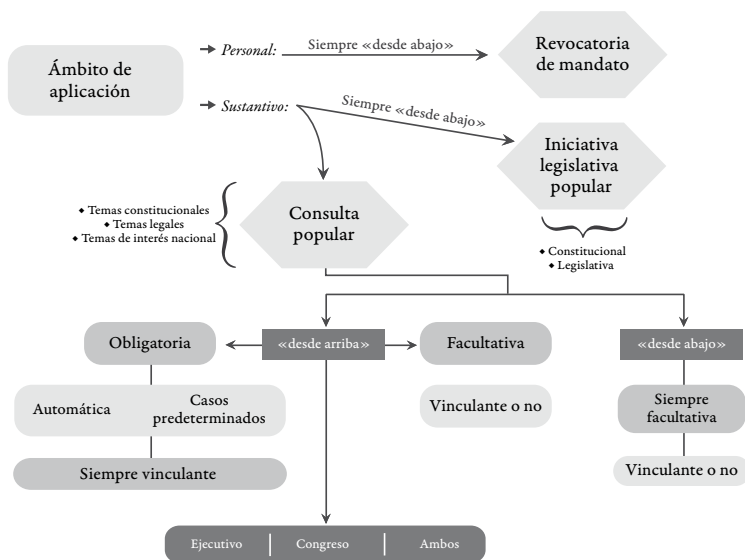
Ámbito de aplicación

Personal:

Siempre «desde abajo»

Revocatoria de mandato

Sustantivo:

Siempre «desde abajo»

Iniciativa legislativa popular

• Constitucional
• Legislativa

• Temas constitucionales
• Temas legales
• Temas de interés nacional

Consulta popular

Obligatoria

«desde arriba»

Facultativa

«desde abajo»

Automática

Casos predeterminados

Vinculante o no

Siempre facultativa

Siempre vinculante

Vinculante o no

Ejecutivo | Congreso | Ambos